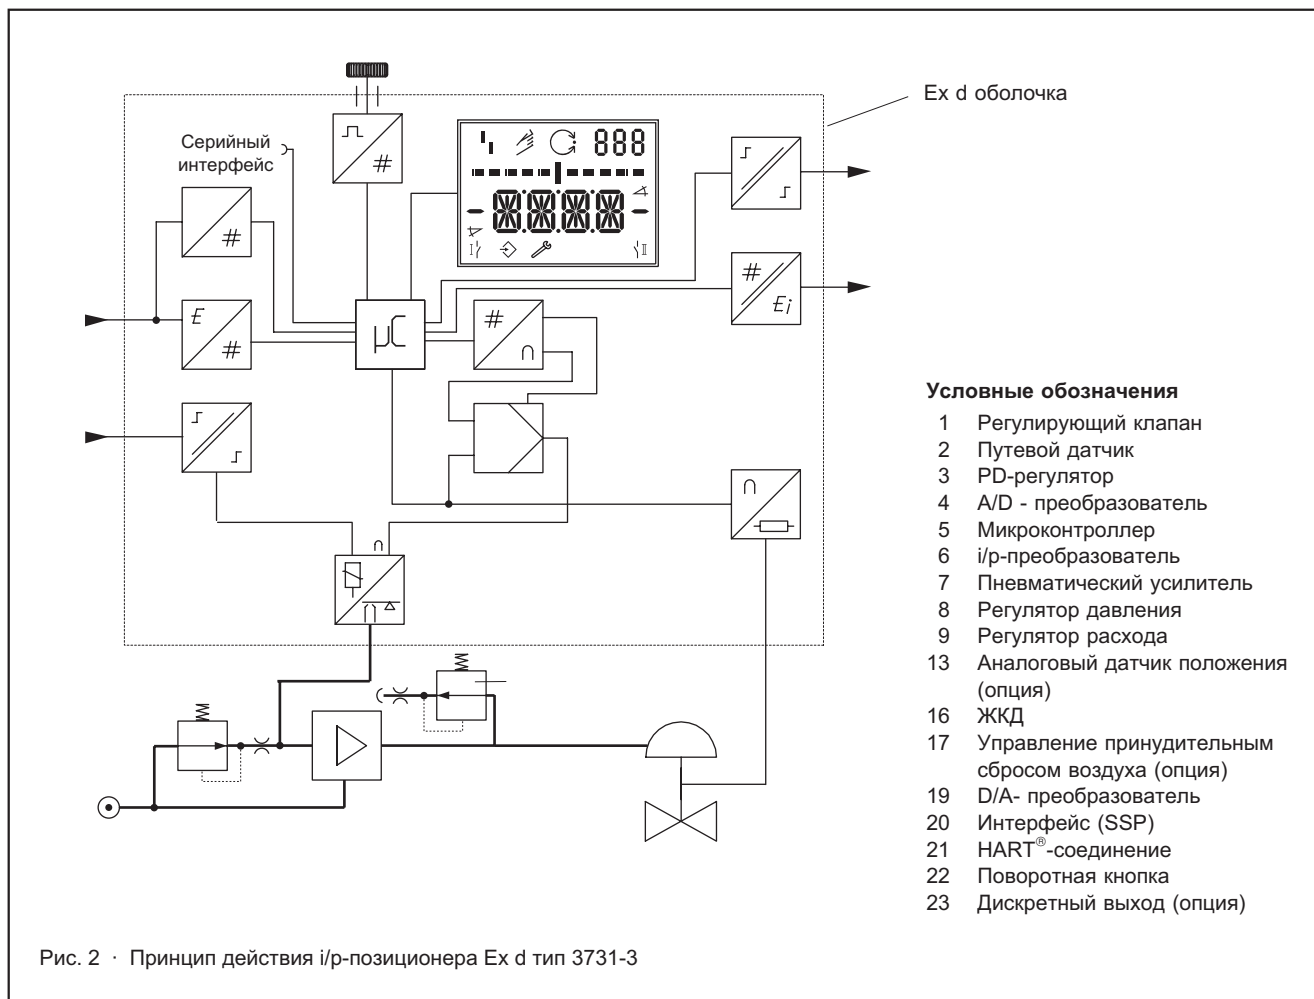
Ex d оболочка

Серийный интерфейс

888

8888

µC

Условные обозначения
1 Регулирующий клапан
2 Путевой датчик
3 PD-регулятор
4 A/D - преобразователь
5 Микроконтроллер
6 i/p-преобразователь
7 Пневматический усилитель
8 Регулятор давления
9 Регулятор расхода
13 Аналоговый датчик положения (опция)
16 ЖКД
17 Управление принудительным сбросом воздуха (опция)
19 D/A- преобразователь
20 Интерфейс (SSP)
21 HART®-соединение
22 Поворотная кнопка
23 Дискретный выход (опция)

Рис. 2 · Принцип действия i/p-позиционера Ex d тип 3731-3